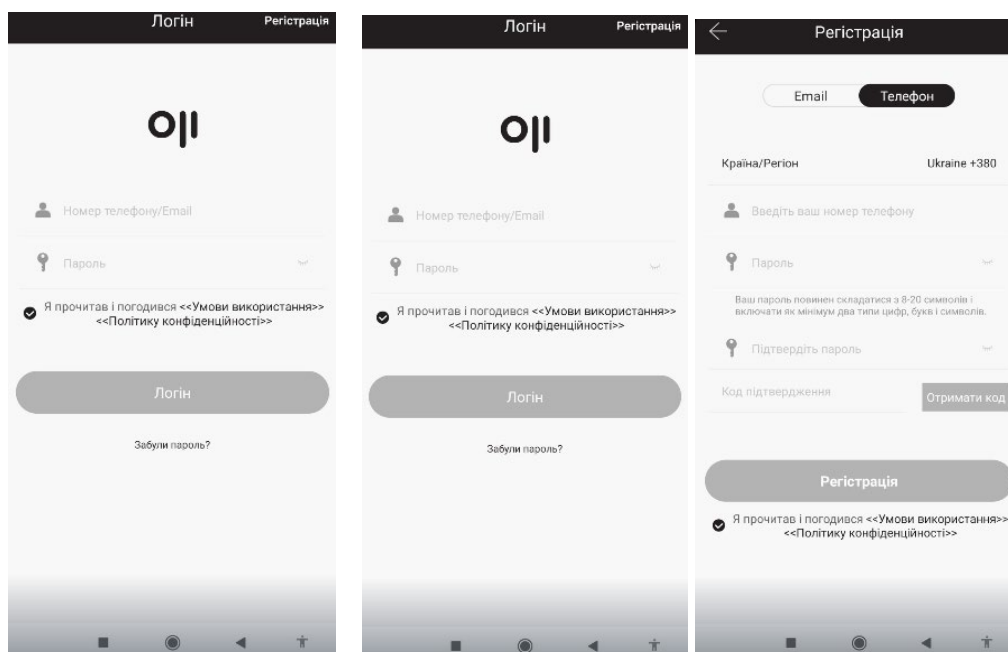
Логін Реєстрація

OJI

Номер телефону/Email

Пароль

Я прочитав і погодився <<Умови використання>> <<Політику конфіденційності>>

Логін

Забули пароль?

Логін Реєстрація

OJI

Номер телефону/Email

Пароль

Я прочитав і погодився <<Умови використання>> <<Політику конфіденційності>>

Логін

Забули пароль?

Реєстрація

Email Телефон

Країна/Регіон Ukraine +380

Введіть ваш номер телефону

Пароль

Ваш пароль повинен складатися з 8-20 символів і включати як мінімум два типи цифр, букв і символів.

Підтвердіть пароль

Код підтвердження Отримати код

Реєстрація

Я прочитав і погодився <<Умови використання>> <<Політику конфіденційності>>